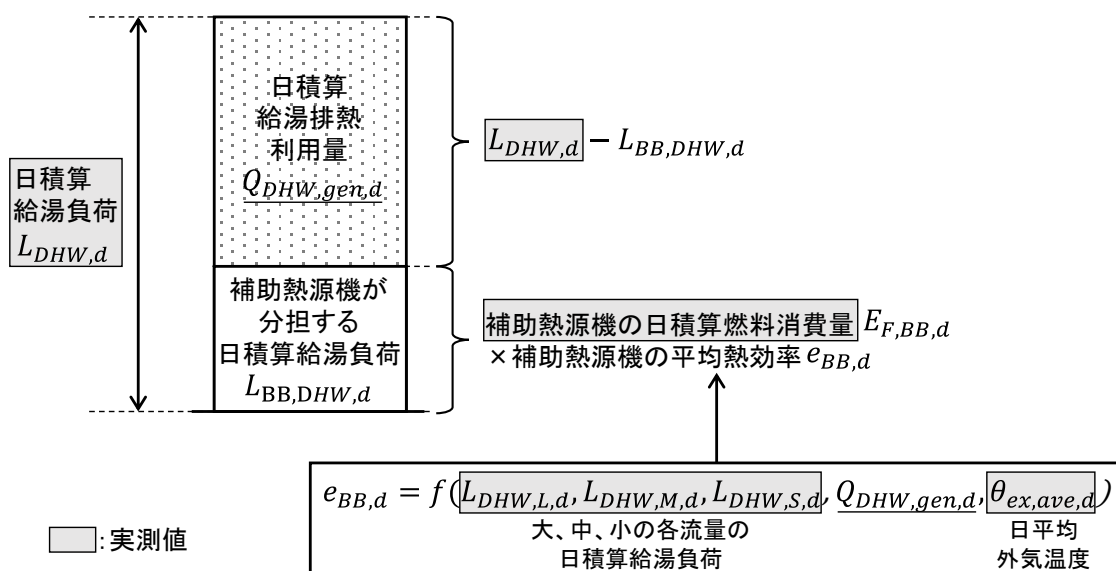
日積算給湯排熱利用量 $Q_{DHW,gen,d}$

$L_{DHW,d} - L_{BB,DHW,d}$

日積算給湯負荷 $L_{DHW,d}$

補助熱源機が分担する日積算給湯負荷 $L_{BB,DHW,d}$

補助熱源機の日積算燃料消費量 $E_{F,BB,d}$
×補助熱源機の平均熱効率 $e_{BB,d}$

$e_{BB,d} = f(L_{DHW,L,d}, L_{DHW,M,d}, L_{DHW,S,d}, Q_{DHW,gen,d}, \theta_{ex,ave,d})$

大、中、小の各流量の日積算給湯負荷

日平均外気温度

:実測値